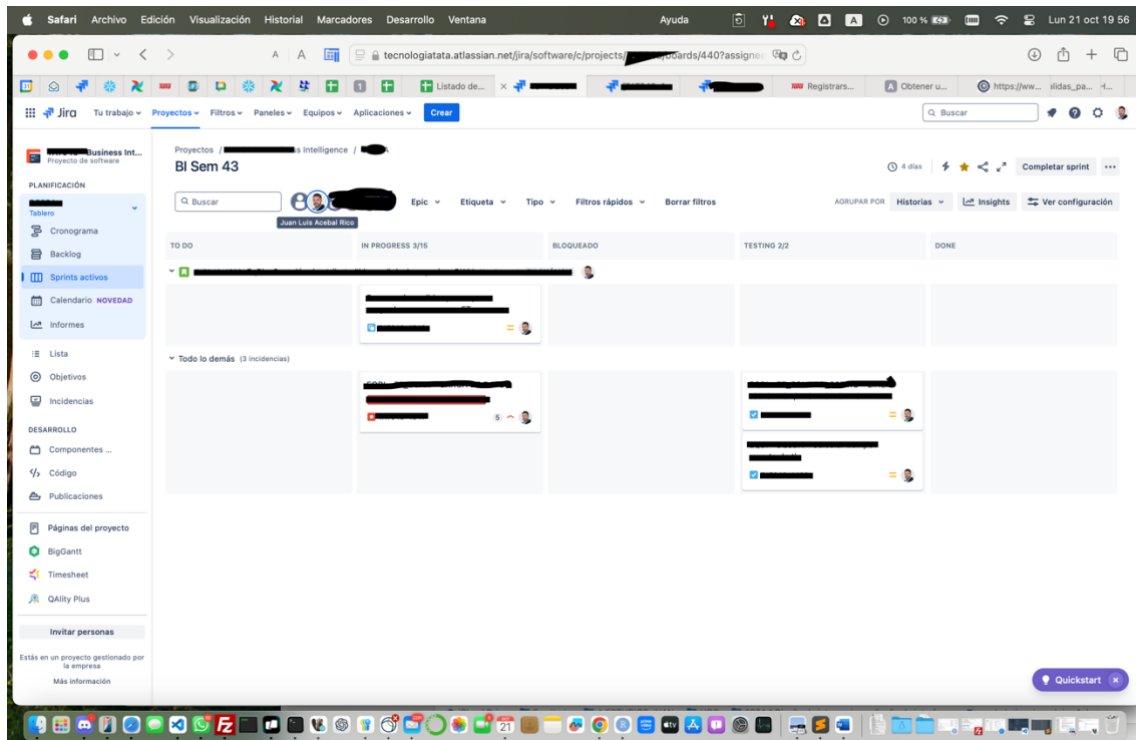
Safari Archivo Edición Visualización Historial Marcadores Desarrollo Ventana Ayuda 100 % Lun 21 oct 19 56

tecnologiatata.atlassian.net/jira/software/c/projects/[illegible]boards/440?assigne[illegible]

Listado de... Registrars... Obtener u... https://ww... ilidas_pa...

Jira Tu trabajo Proyectos Filtros Paneles Equipos Aplicaciones Crear Buscar

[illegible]Business Int... Proyecto de software

PLANIFICACIÓN
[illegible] Tablero
Cronograma
Backlog
Sprints activos
Calendario NOVEDAD
Informes
Lista
Objetivos
Incidencias
DESARROLLO
Componentes ...
Código
Publicaciones
Páginas del proyecto
BigGantt
Timesheet
QAlity Plus
Invitar personas
Estás en un proyecto gestionado por la empresa
Más información

Proyectos / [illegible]s Intelligence / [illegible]
BI Sem 43
4 días Completar sprint
Buscar
Juan Luis Acebal Rico
Epic Etiqueta Tipo Filtros rápidos Borrar filtros
AGRUPAR POR Historias Insights Ver configuración

TO DO | IN PROGRESS 3/15 | BLOQUEADO | TESTING 2/2 | DONE

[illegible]
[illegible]
Todo lo demás (3 incidencias)
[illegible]
5
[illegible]

Quickstart